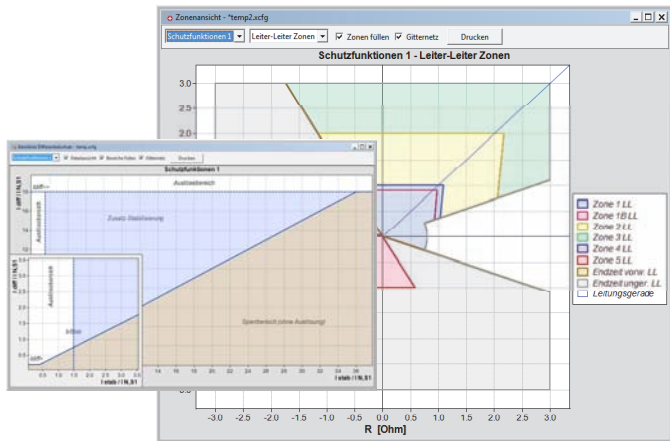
Zonenansicht - *temp2.xcfg

Schutzfunktionen 1

Leiter-Leiter Zonen

Zonen füllen

Gitternetz

Drucken

Schutzfunktionen 1 - Leiter-Leiter Zonen

3.0

2.5

2.0

Zone 1 LL

Zone 1B LL

Zone 2 LL

Zone 3 LL

Zone 4 LL

Zone 5 LL

Endzeit vorw. LL

Endzeit unger. LL

Leitungsgerade

-3.0

-2.5

-2.0

-1.5

-1.0

-0.5

0.0

0.5

1.0

1.5

2.0

2.5

3.0

R [Ohm]

Schutzfunktionen 1

Auslösebereich

Zusatz-Stabilisierung

Sperrbereich (ohne Auslösung)

Auslösebereich

Drucken

I stab / I N, S1

I diff / I N, S1

I stab / I N, S1

I diff / I N, S1

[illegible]